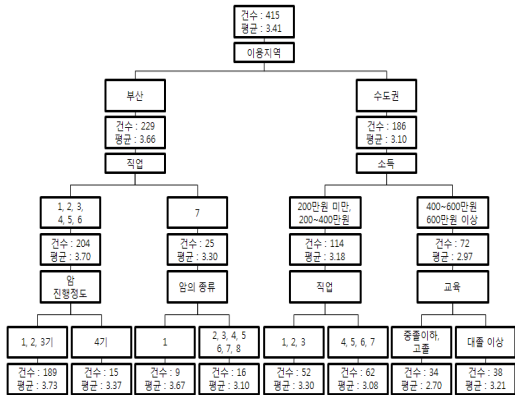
건수 : 415
평균 : 3.41

이용지역

부산

건수 : 229
평균 : 3.66

직업

1, 2, 3, 4, 5, 6

건수 : 204
평균 : 3.70

암 진행정도

1, 2, 3기

건수 : 189
평균 : 3.73

4기

건수 : 15
평균 : 3.37

7

건수 : 25
평균 : 3.30

암의 종류

1

건수 : 9
평균 : 3.67

2, 3, 4, 5 6, 7, 8

건수 : 16
평균 : 3.10

수도권

건수 : 186
평균 : 3.10

소득

200만원 미만 200~400만원

건수 : 114
평균 : 3.18

직업

1, 2, 3

건수 : 52
평균 : 3.30

4, 5, 6, 7

건수 : 62
평균 : 3.08

400~600만원 600만원 이상

건수 : 72
평균 : 2.97

교육

중졸이하, 고졸

건수 : 34
평균 : 2.70

대졸 이상

건수 : 38
평균 : 3.21